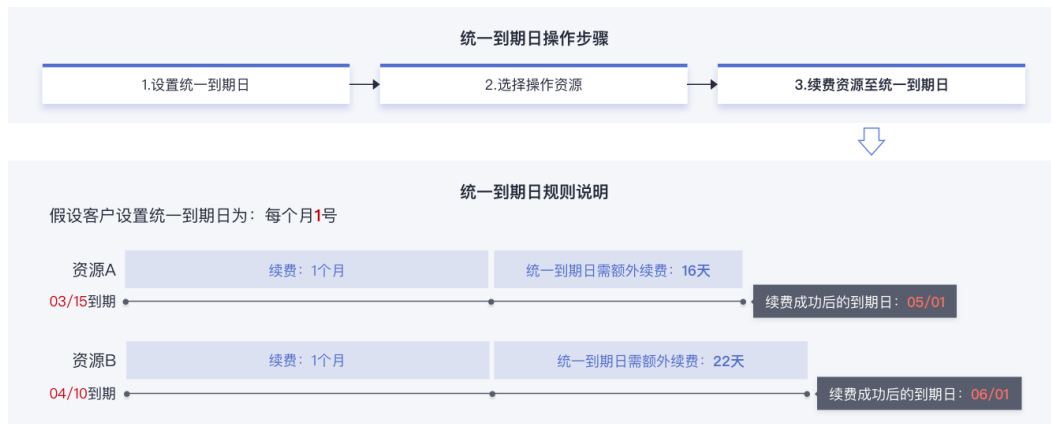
统一到期日操作步骤

1.设置统一到期日

2.选择操作资源

3.续费资源至统一到期日

统一到期日规则说明

假设客户设置统一到期日为：每个月1号

资源A

续费：1个月

统一到期日需额外续费：16天

03/15到期

续费成功后的到期日：05/01

资源B

续费：1个月

统一到期日需额外续费：22天

04/10到期

续费成功后的到期日：06/01